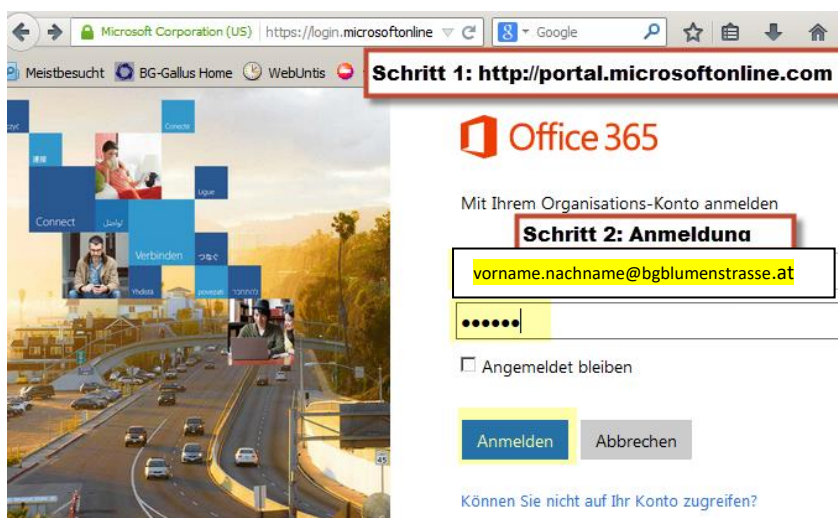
Microsoft Corporation (US) https://login.microsoftonline

Google

Meistbesucht BG-Gallus Home WebUntis

Schritt 1: http://portal.microsoftonline.com

Connect

Verbinden

Ligue

Conecte

Yhdistä

つなぐ

Office 365

Mit Ihrem Organisations-Konto anmelden

Schritt 2: Anmeldung

vorname.nachname@bgblumenstrasse.at

••••••

Angemeldet bleiben

Anmelden

Abbrechen

Können Sie nicht auf Ihr Konto zugreifen?

45